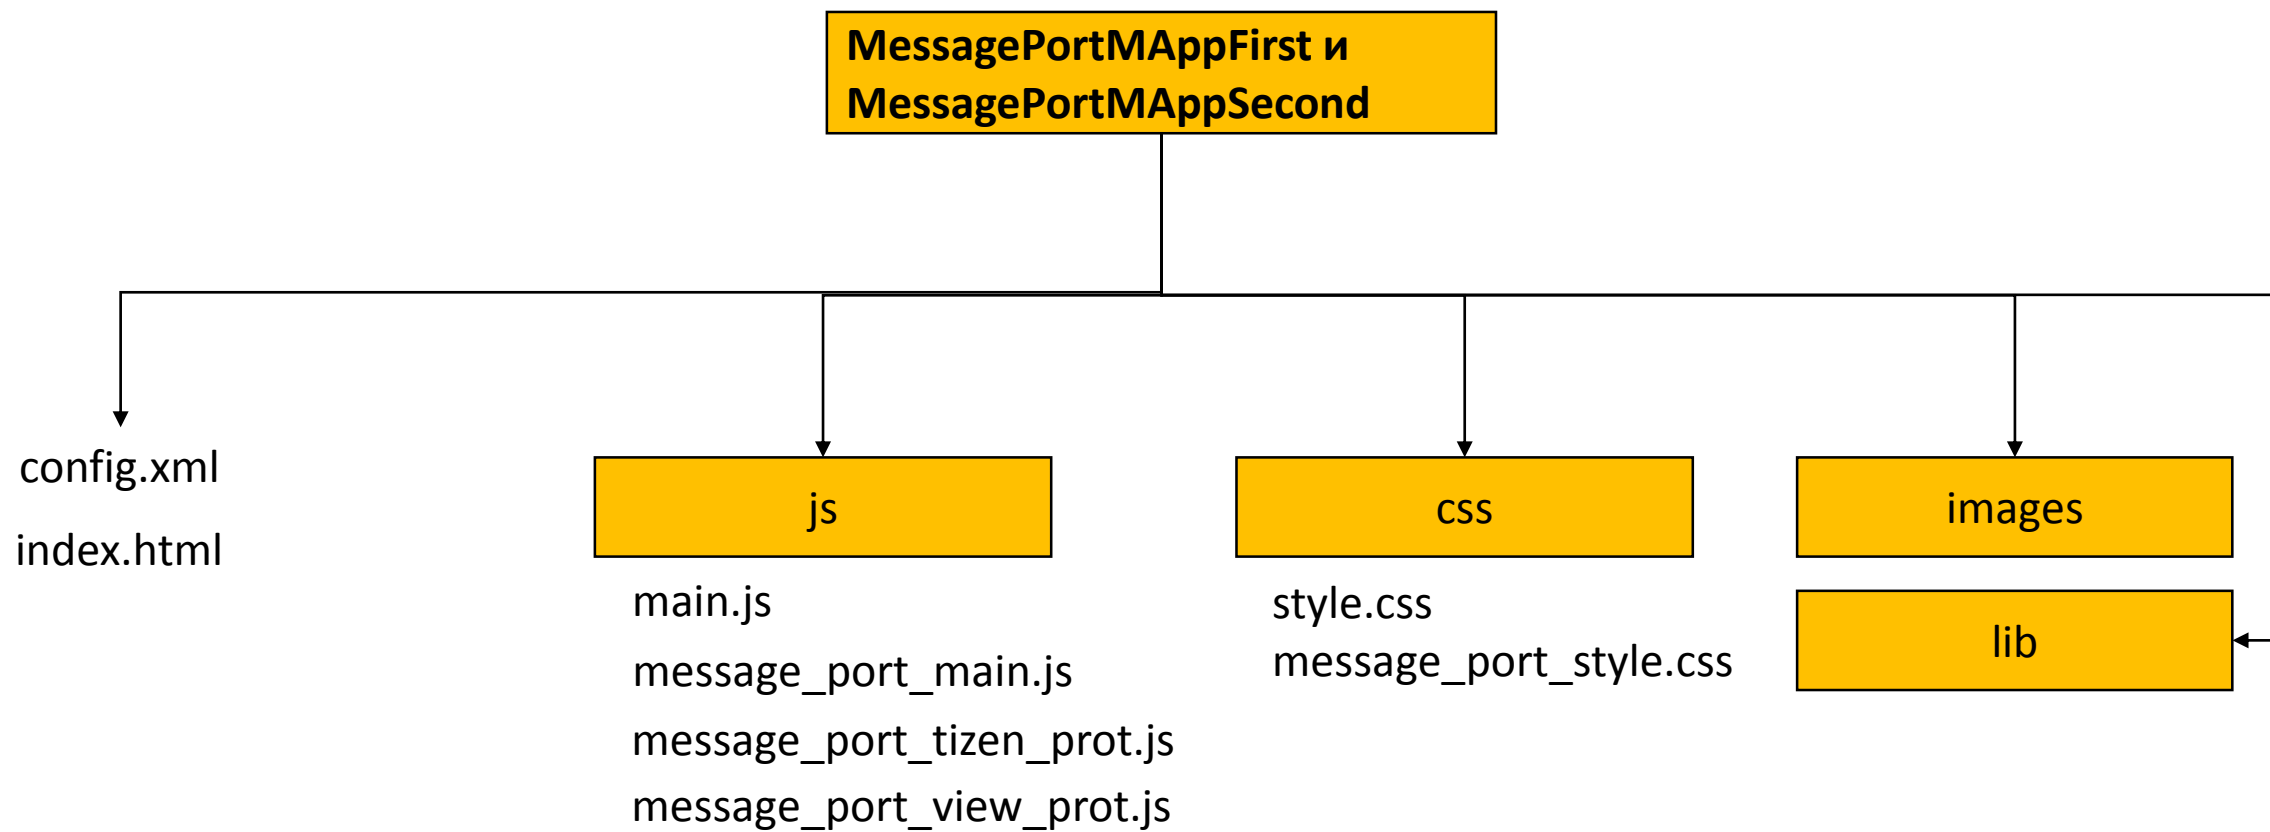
MessagePortMAppFirst и MessagePortMAppSecond

config.xml

index.html

js

main.js

message_port_main.js

message_port_tizen_prot.js

message_port_view_prot.js

css

style.css

message_port_style.css

images

lib